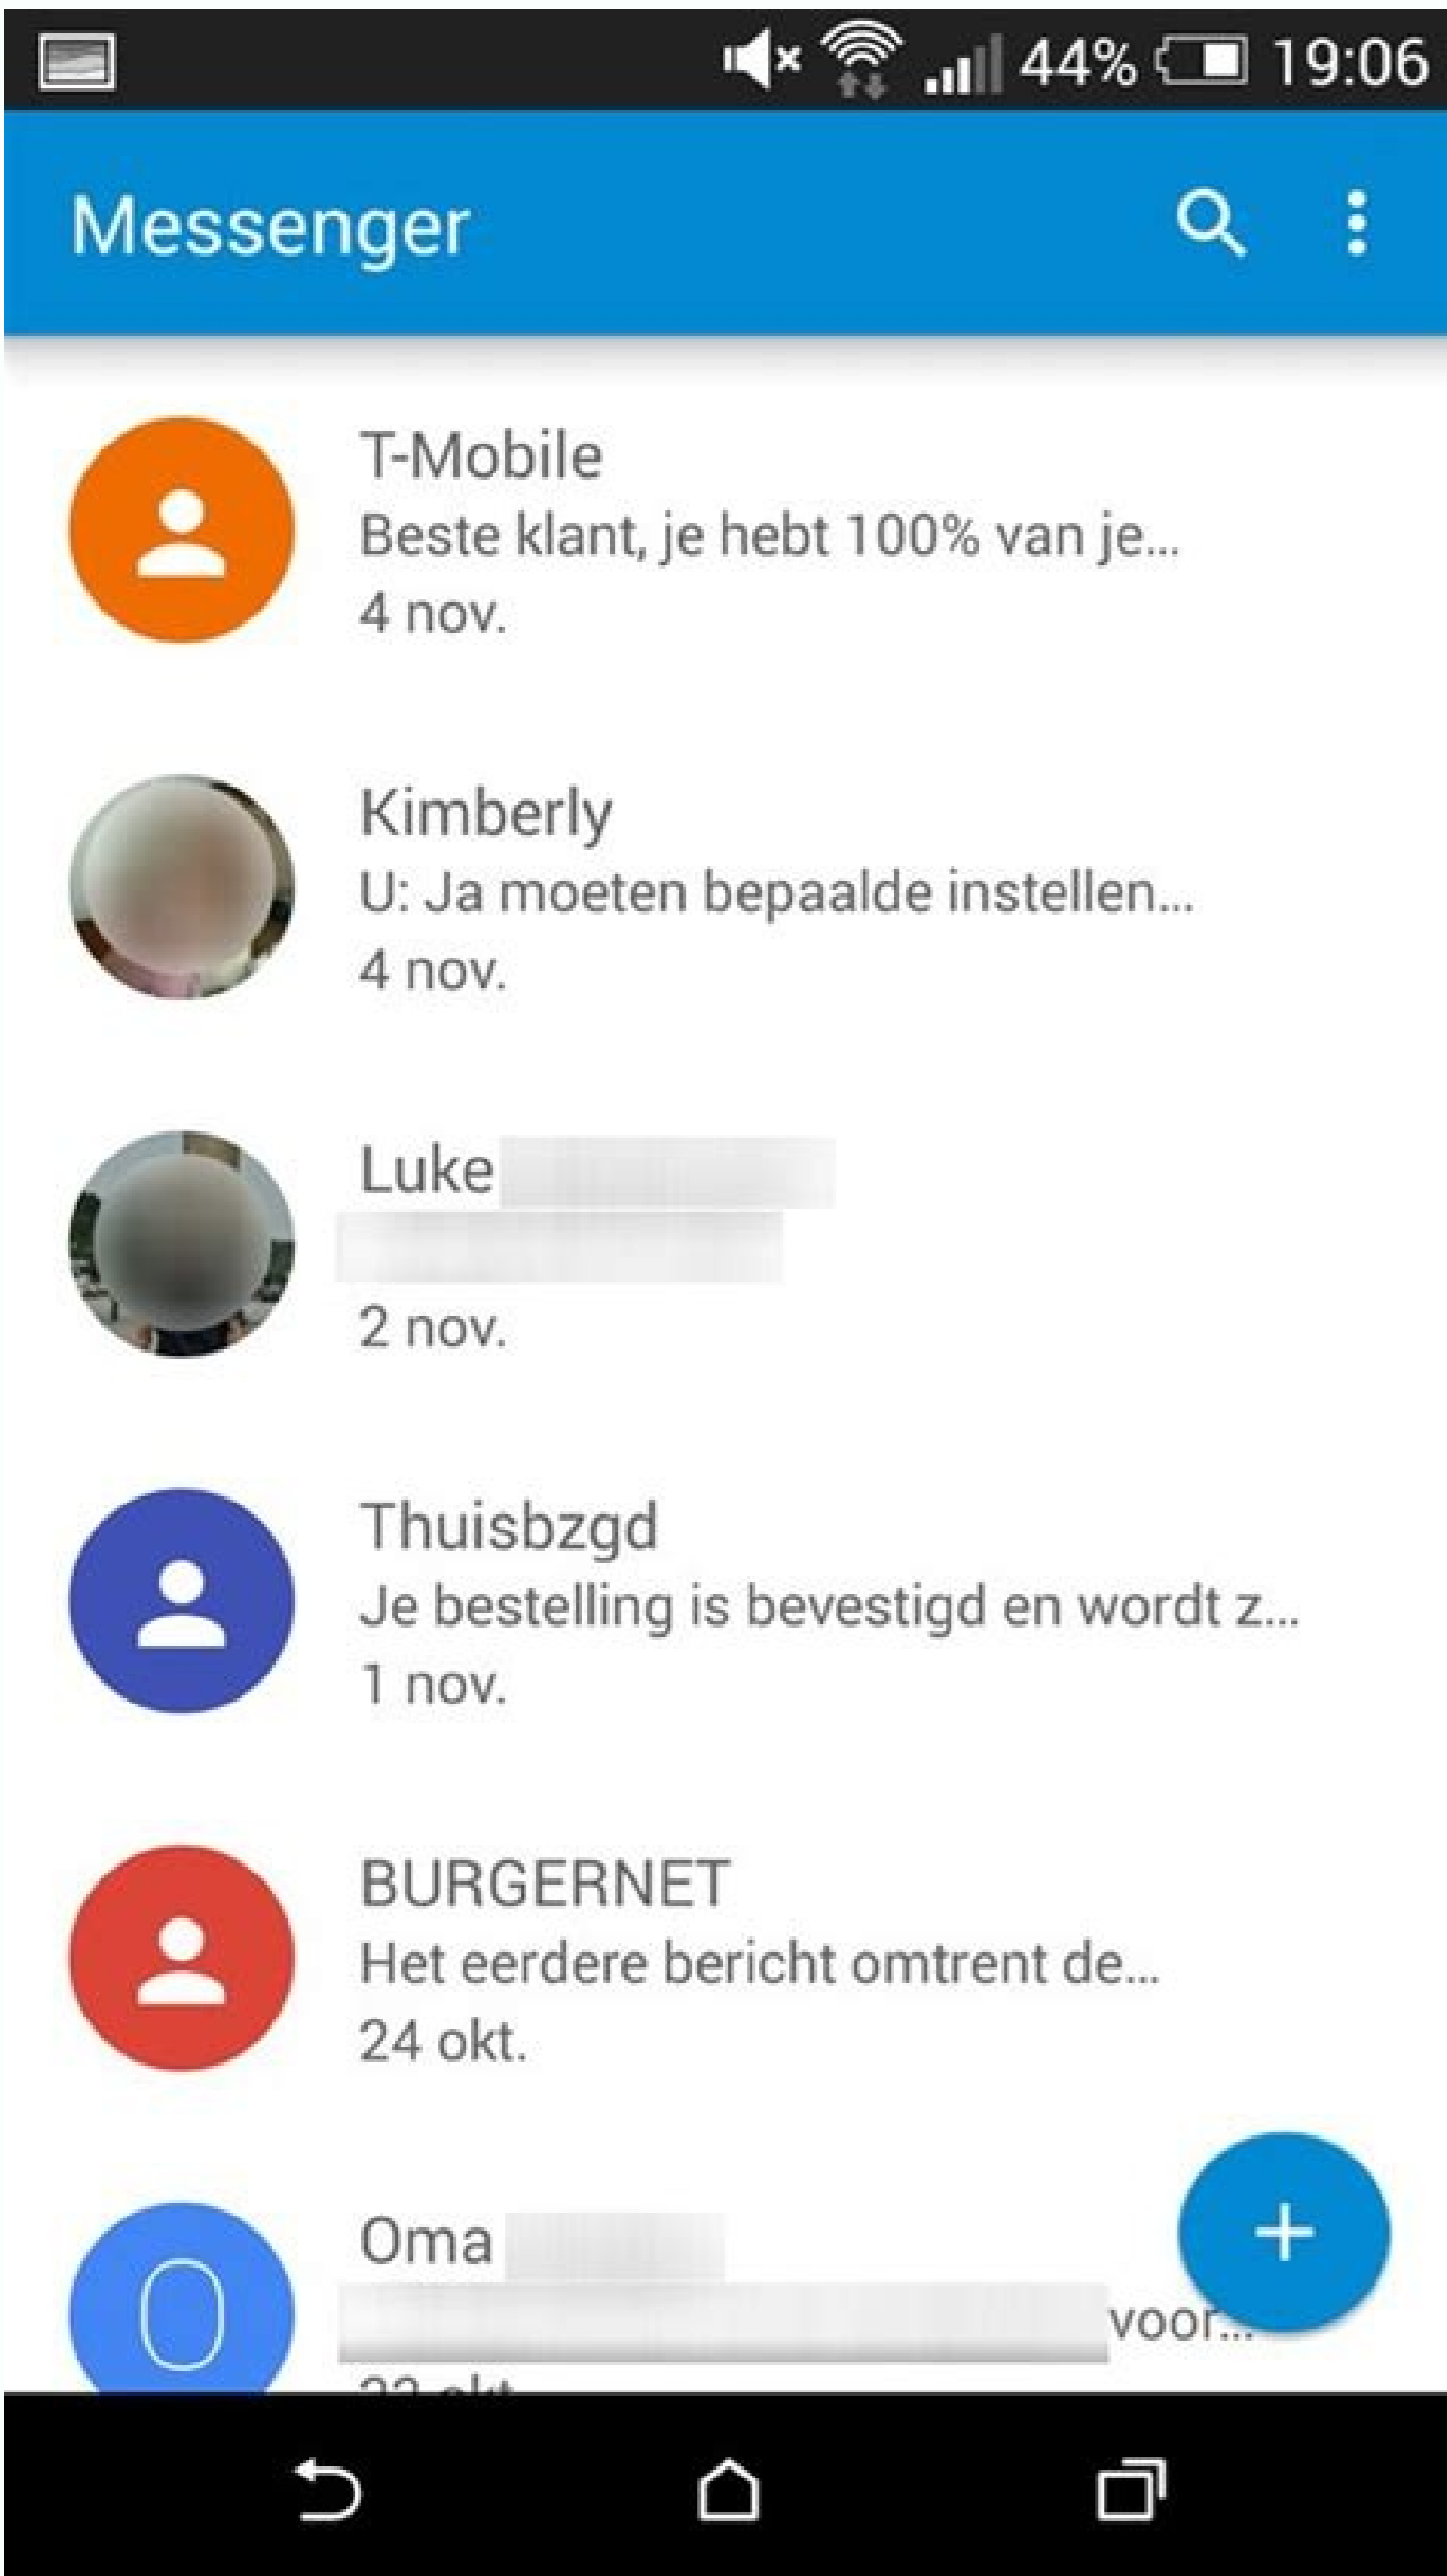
44% 19:06

Messenger

T-Mobile
Beste klant, je hebt 100% van je...
4 nov.

Kimberly
U: Ja moeten bepaalde instellen...
4 nov.

Luke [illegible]
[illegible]
2 nov.

Thuisbzgd
Je bestelling is bevestigd en wordt z...
1 nov.

BURGERNET
Het eerdere bericht omtrent de...
24 okt.

O

Oma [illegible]
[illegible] voor...
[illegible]

+